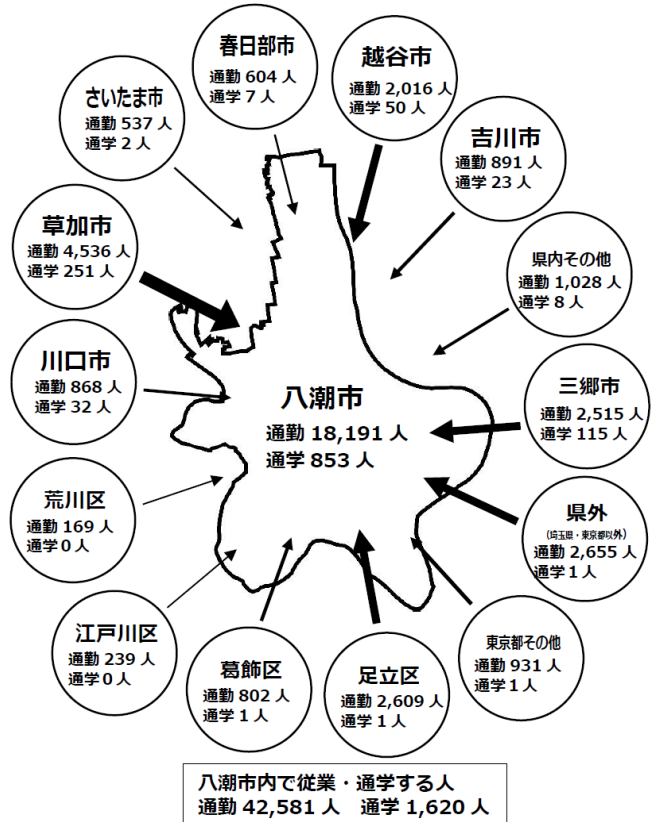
春日部市
通勤 604 人
通学 7 人

越谷市
通勤 2,016 人
通学 50 人

さいたま市
通勤 537 人
通学 2 人

吉川市
通勤 891 人
通学 23 人

草加市
通勤 4,536 人
通学 251 人

県内その他
通勤 1,028 人
通学 8 人

川口市
通勤 868 人
通学 32 人

八潮市
通勤 18,191 人
通学 853 人

三郷市
通勤 2,515 人
通学 115 人

荒川区
通勤 169 人
通学 0 人

県外
(埼玉県・東京都以外)
通勤 2,655 人
通学 1 人

江戸川区
通勤 239 人
通学 0 人

東京都その他
通勤 931 人
通学 1 人

葛飾区
通勤 802 人
通学 1 人

足立区
通勤 2,609 人
通学 1 人

八潮市内で従業・通学する人
通勤 42,581 人　通学 1,620 人